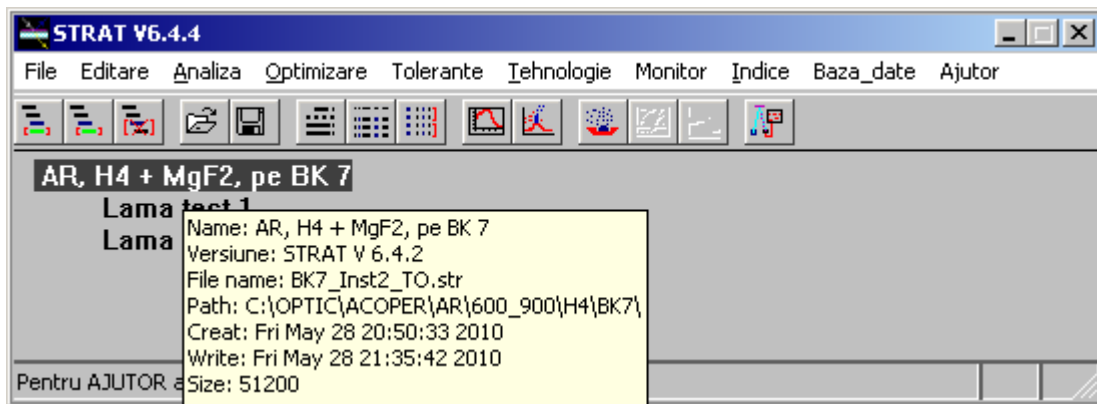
STRAT V6.4.4

File Editare Analiza Optimizare Tolerante Tehnologie Monitor Indice Baza_date Ajutor

AR, H4 + MgF2, pe BK 7

Lama test 1

Lama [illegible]

Name: AR, H4 + MgF2, pe BK 7
Versiune: STRAT V 6.4.2
File name: BK7_Inst2_TO.str
Path: C:\OPTIC\ACOPER\AR\600_900\H4\BK7\
Creat: Fri May 28 20:50:33 2010
Write: Fri May 28 21:35:42 2010
Size: 51200

Pentru AJUTOR a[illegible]